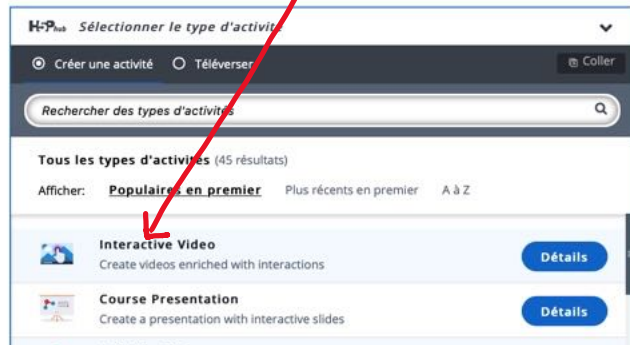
H5P hub Sélectionner le type d'activité

Créer une activité Téléverser Coller

Rechercher des types d'activités

Tous les types d'activités (45 résultats)

Afficher: Populaires en premier Plus récents en premier A à Z

Interactive Video
Create videos enriched with interactions
Détails

Course Presentation
Create a presentation with interactive slides
Détails